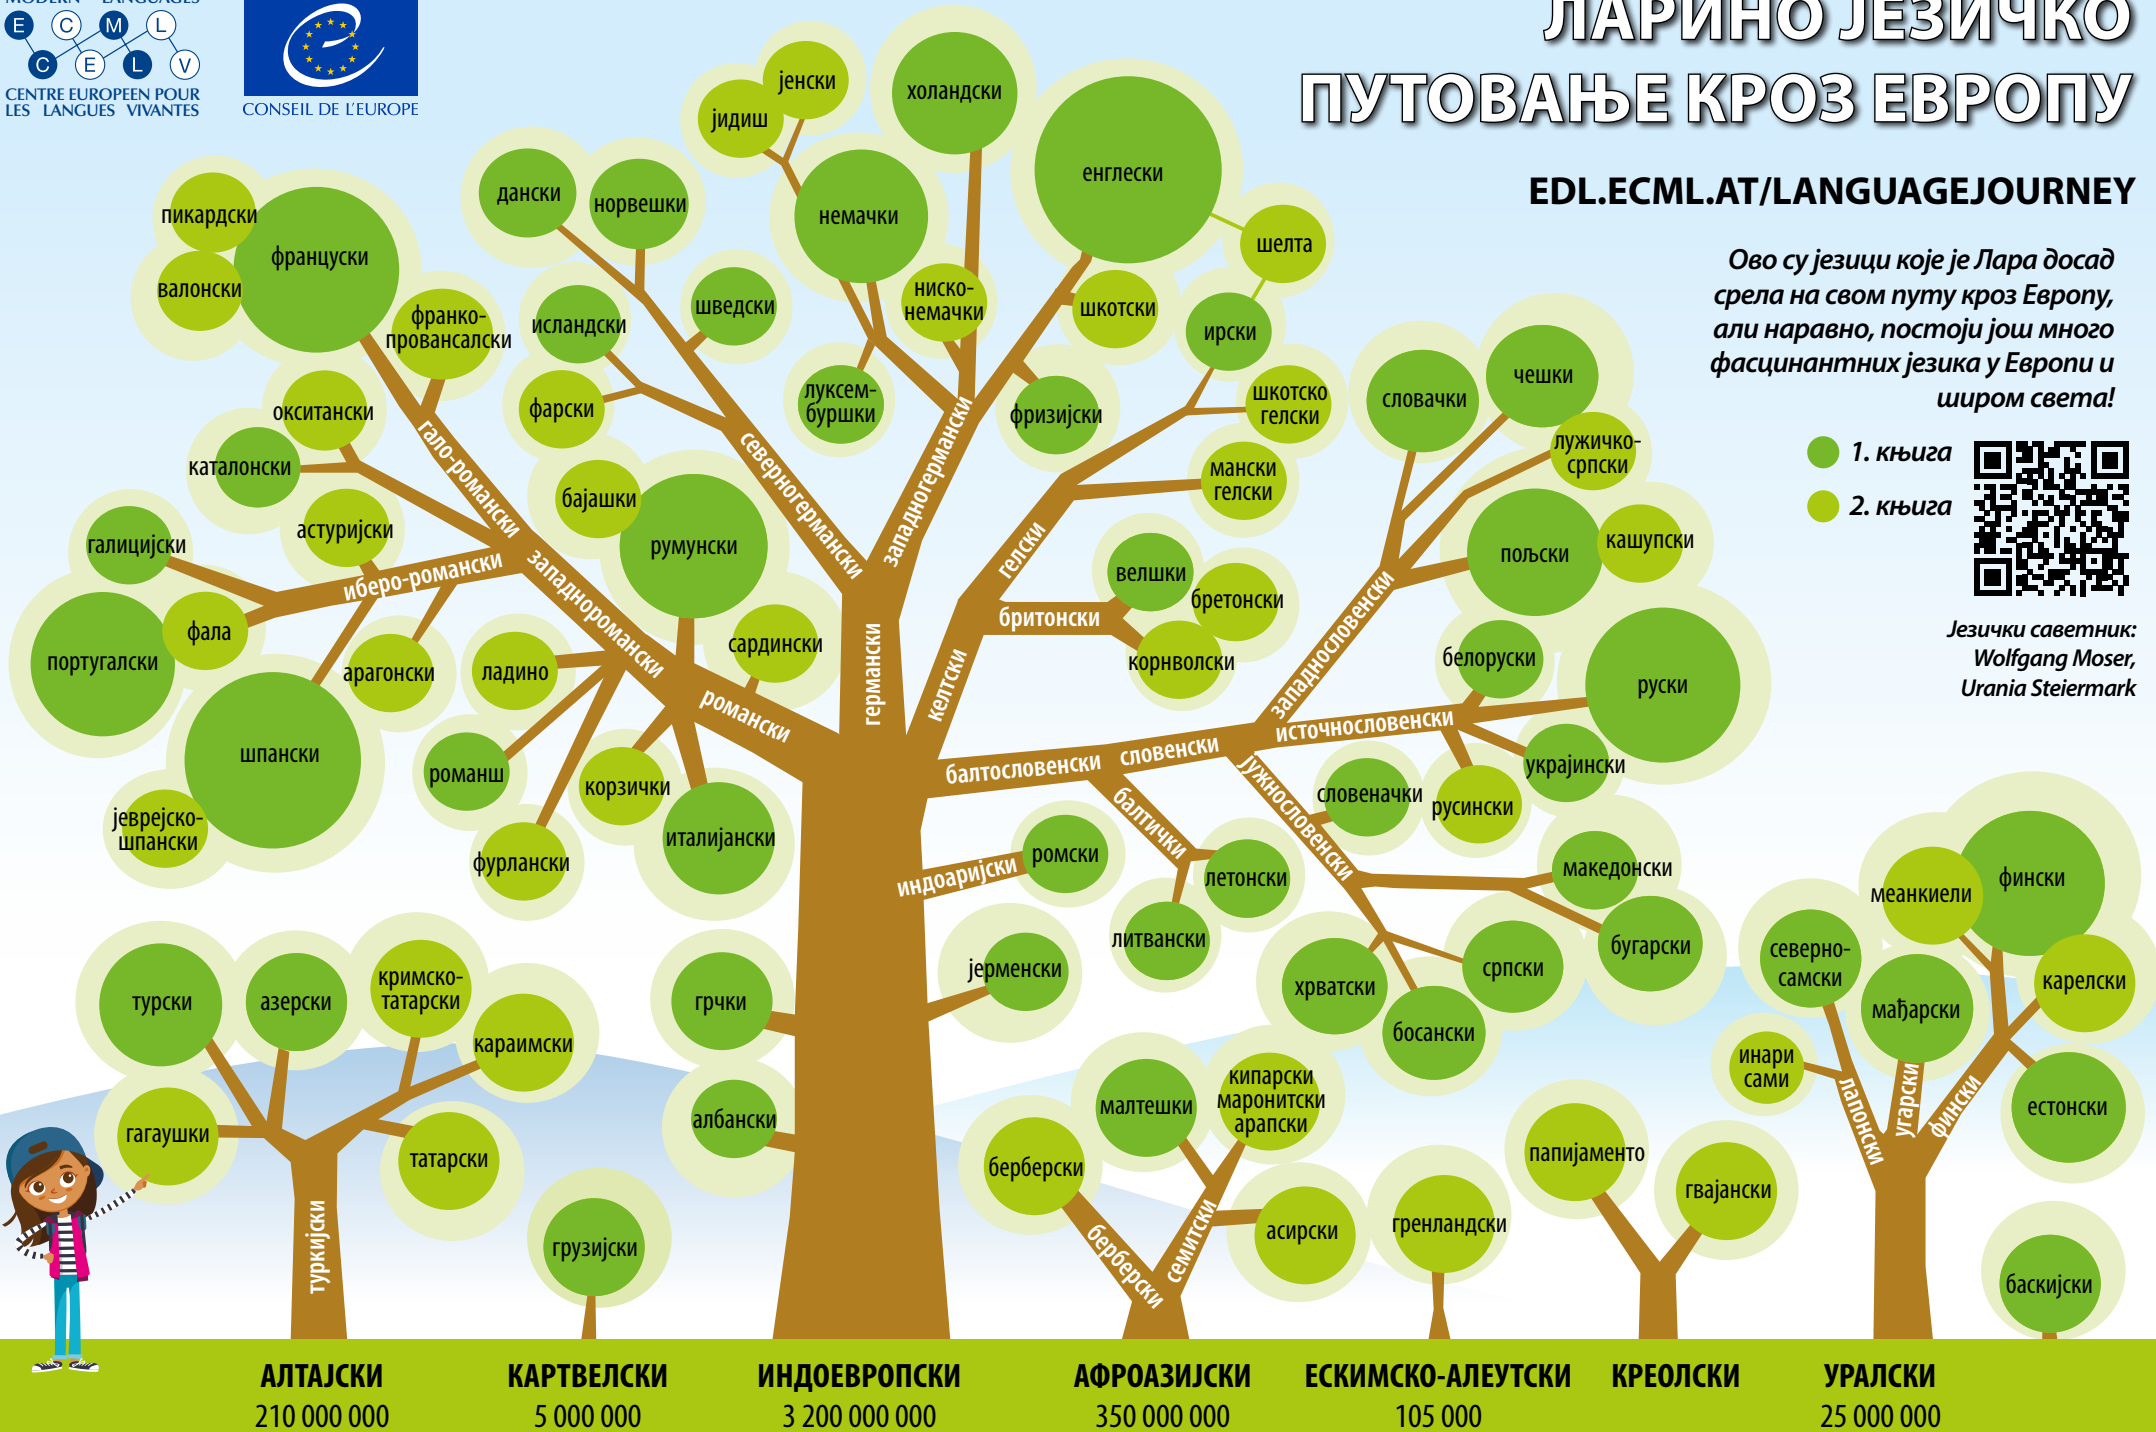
E C M L
C E L V
CENTRE EUROPEEN POUR LES LANGUES VIVANTES

CONSEIL DE L'EUROPE

ЛАРИНО ЈЕЗИЧКО ПУТОВАЊЕ КРОЗ ЕВРОПУ

EDL.ECML.AT/LANGUAGEJOURNEY

Ово су језици које је Лара досад срела на свом путу кроз Европу, али наравно, постоји још много фасцинантних језика у Европи и широм света!

1. књига
2. књига

Језички саветник: Wolfgang Moser, Urania Steiermark

јенски
јидиш
холандски
енглески
дански
норвешки
немачки
шелта
пикардски
француски
валонски
франко-провансалски
исландски
шведски
ниско-немачки
шкотски
ирски
фарски
луксем-буршки
фризијски
шкотско гелски
словачки
чешки
окситански
каталонски
гало-романски
северногермански
западногермански
мански гелски
лужичко-српски
астуријски
бајашки
румунски
келтски
гелски
пољски
кашупски
галицијски
иберо-романски
западноромански
велшки
бретонски
британски
западнословенски
португалски
фала
арагонски
ладино
сардински
германски
корнволски
белоруски
руски
шпански
романш
романски
балтословенски
словенски
источнословенски
украјински
јеврејско-шпански
корзички
италијански
фурлански
словеначки
русински
балтички
јужнословенски
индоаријски
ромски
летонски
македонски
литвански
меанкиели
фински
турски
азерски
кримско-татарски
караимски
грчки
јерменски
хрватски
српски
бугарски
северно-самски
мађарски
карелски
босански
гагаушки
татарски
албански
малтешки
кипарски маронитски арапски
инари сами
естонски
берберски
папијаменто
лапонски
угарски
фински
туркијски
грузијски
асирски
гренландски
гвајански
семитски
баскијски

АЛТАЈСКИ 210 000 000
КАРТВЕЛСКИ 5 000 000
ИНДОЕВРОПСКИ 3 200 000 000
АФРОАЗИЈСКИ 350 000 000
ЕСКИМСКО-АЛЕУТСКИ 105 000
КРЕОЛСКИ
УРАЛСКИ 25 000 000